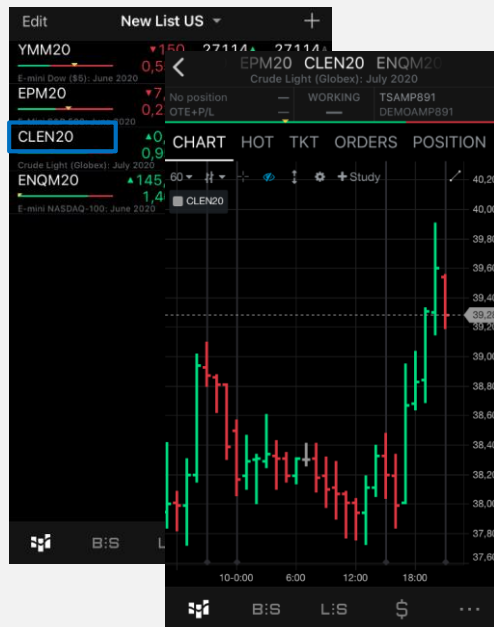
Edit
New List US
YMM20
▼150
27114
27114
0,5
E-mini Dow ($5): June 2020
EPM20
▼7,
0,2
E-mini S&P 500: June 2020
CLEN20
▲0,
0,9
Crude Light (Globex): July 2020
ENQM20
▲145,
1,4
E-mini NASDAQ-100: June 2020
B:S
L

EPM20 CLEN20 ENQM20
Crude Light (Globex): July 2020
No position
—
WORKING
TSAMP891
OTE+P/L
—
—
DEMOAMP891
CHART
HOT
TKT
ORDERS
POSITION
60
Study
CLEN20
40,20
40,00
39,80
39,60
39,40
39,20
39,00
38,80
38,60
38,40
38,20
38,00
37,80
37,60
10-0:00
6:00
12:00
18:00
B:S
L:S
$
...